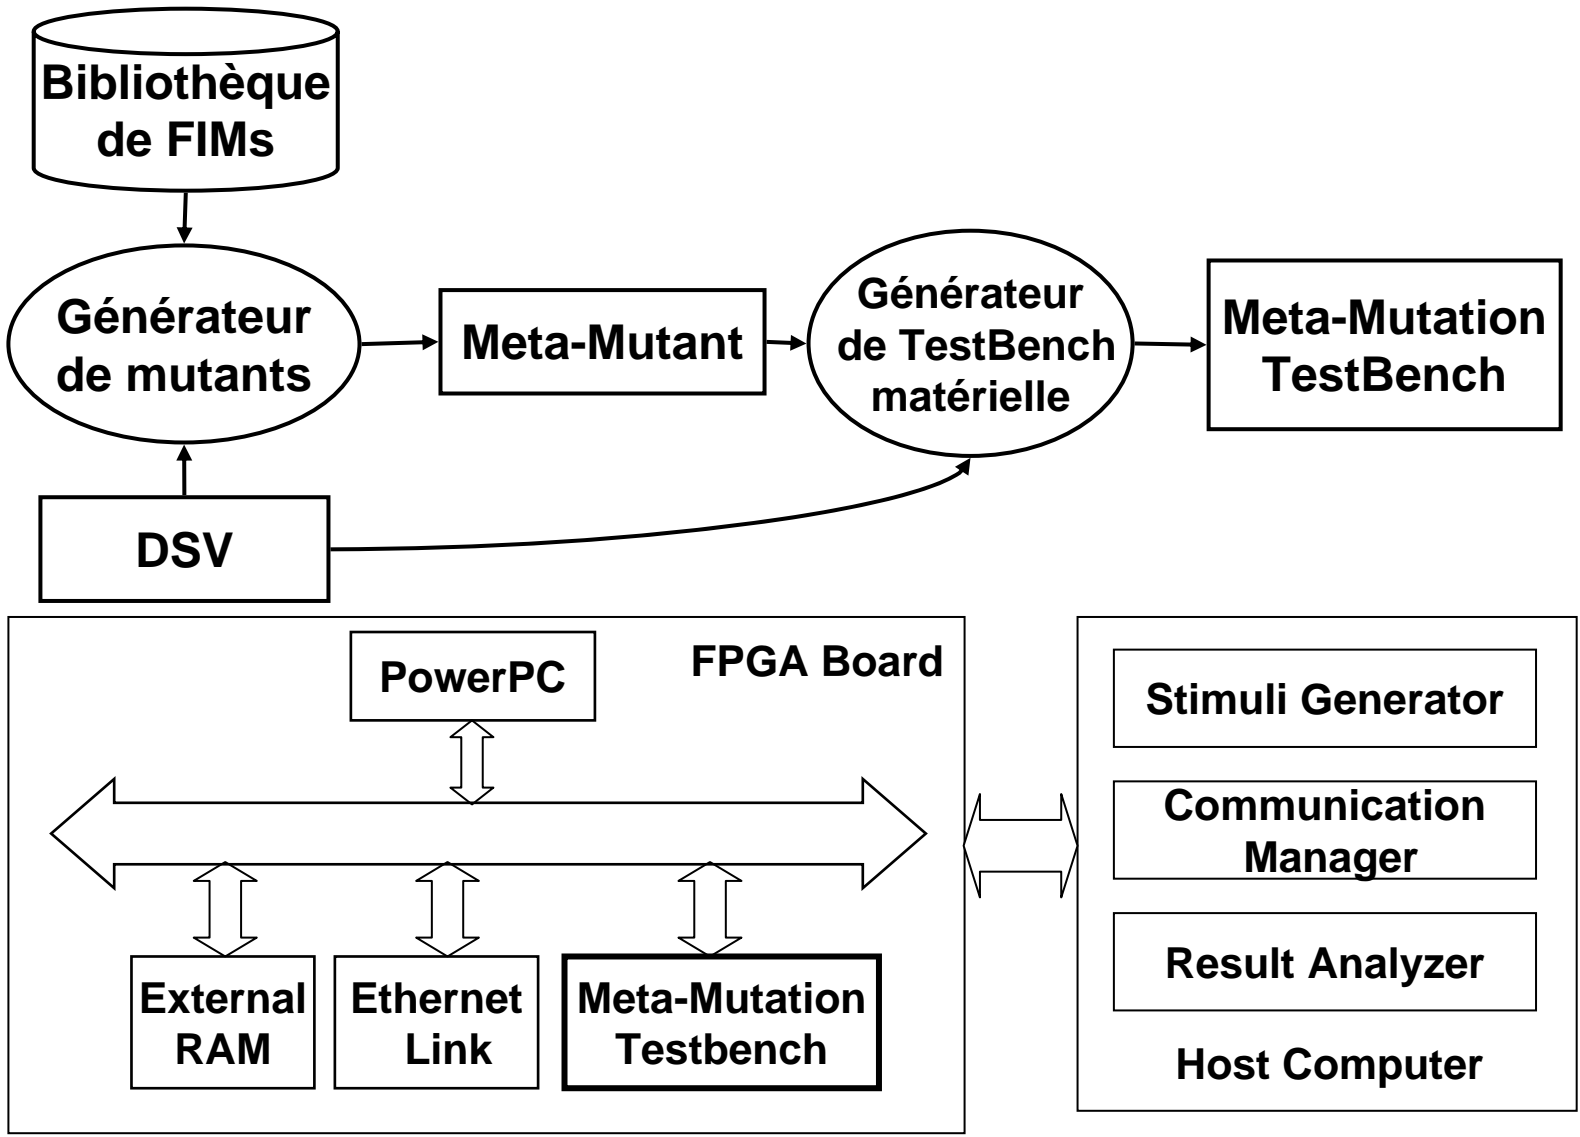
Bibliothèque de FIMs

Générateur de mutants

Meta-Mutant

Générateur de TestBench matérielle

Meta-Mutation TestBench

DSV

PowerPC

FPGA Board

External RAM

Ethernet Link

Meta-Mutation Testbench

Stimuli Generator

Communication Manager

Result Analyzer

Host Computer